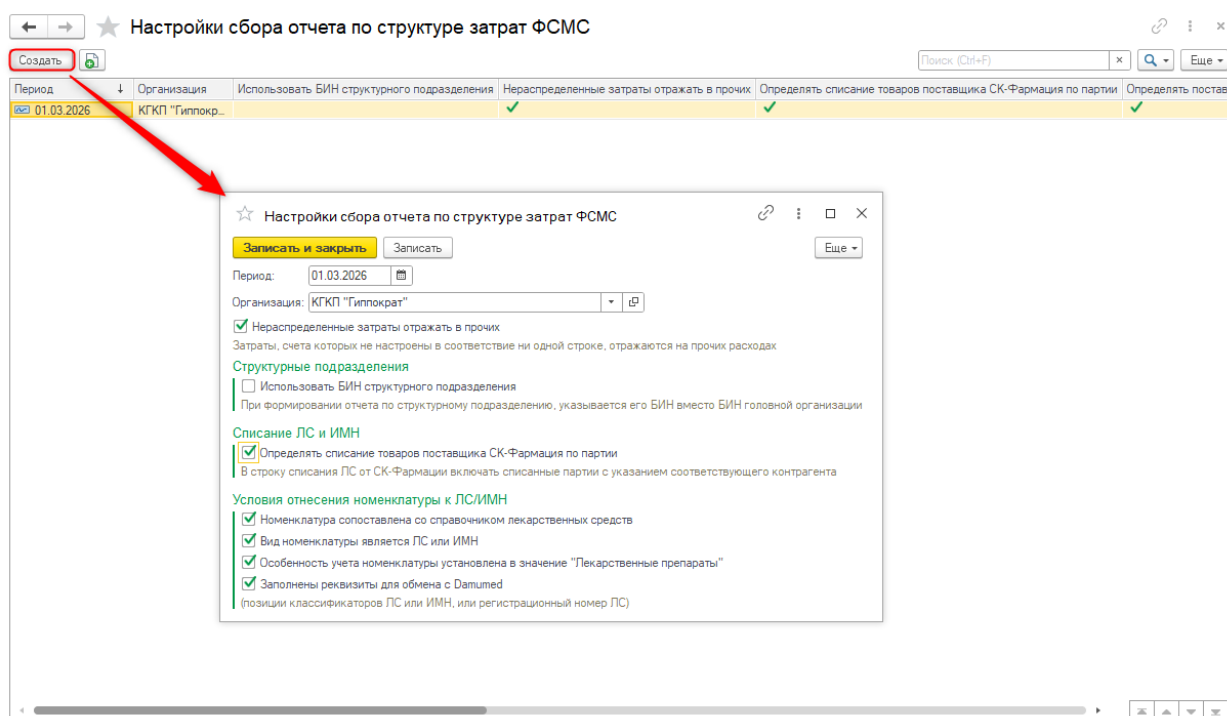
Настройки сбора отчета по структуре затрат ФСМС

Создать

Поиск (Ctrl+F)

Еще

| Период | Организация | Использовать БИН структурного подразделения | Нераспределенные затраты отражать в прочих | Определять списание товаров поставщика СК-Фармация по партии | Определять постав |
|---|---|---|---|---|---|
| 01.03.2026 | КГКП "Гиппокр... | | ✓ | ✓ | ✓ |

Настройки сбора отчета по структуре затрат ФСМС

Записать и закрыть

Записать

Еще

Период: 01.03.2026

Организация: КГКП "Гиппократ"

Нераспределенные затраты отражать в прочих

Затраты, счета которых не настроены в соответствие ни одной строке, отражаются на прочих расходах

Структурные подразделения

Использовать БИН структурного подразделения

При формировании отчета по структурному подразделению, указывается его БИН вместо БИН головной организации

Списание ЛС и ИМН

Определять списание товаров поставщика СК-Фармация по партии

В строку списания ЛС от СК-Фармации включать списанные партии с указанием соответствующего контрагента

Условия отнесения номенклатуры к ЛС/ИМН

Номенклатура сопоставлена со справочником лекарственных средств

Вид номенклатуры является ЛС или ИМН

Особенность учета номенклатуры установлена в значение "Лекарственные препараты"

Заполнены реквизиты для обмена с Damumed

(позиции классификаторов ЛС или ИМН, или регистрационный номер ЛС)